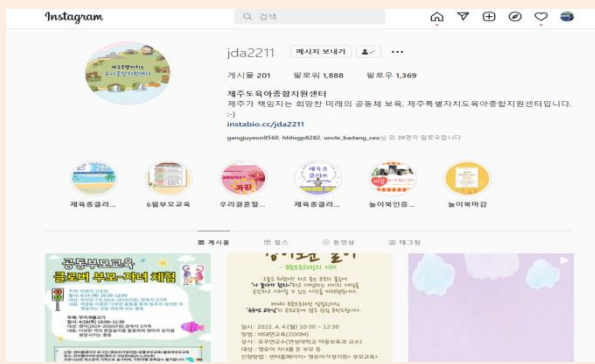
Instagram

검색

jda2211

메시지 보내기

게시물 201 팔로워 1,888 팔로우 1,369

제주도육아종합지원센터

제주가 책임지는 희망찬 미래의 공동체 보육, 제주특별자치도육아종합지원센터입니다. :-)

instabio.cc/jda2211

gangjuyeon9560, hhhugp8282, uncle_badang_zzz님 외 39명이 팔로우합니다

제육종클라...

6월부모교육

우리결혼할...

제육종클라...

놀이북인증...

놀이북마감

게시물

릴스

동영상

태그됨

공동부모교육

클로버 부모-자녀 체험

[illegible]

일시 : 2022. 4. 4(월) 10:30 ~ 12:30

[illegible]